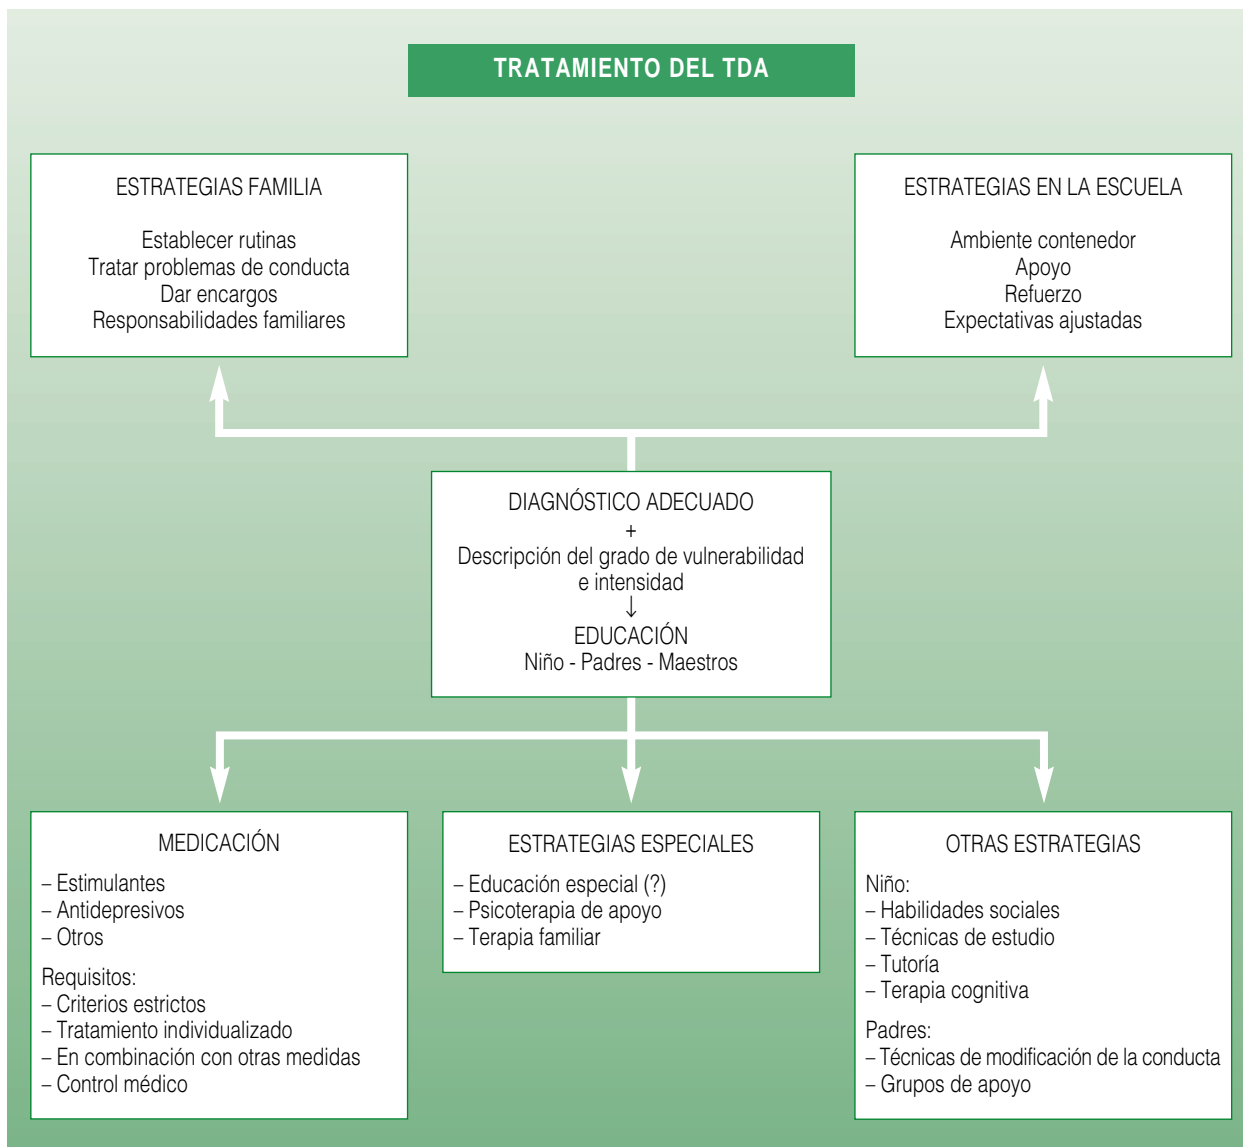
TRATAMIENTO DEL TDA

ESTRATEGIAS FAMILIA

Establecer rutinas
Tratar problemas de conducta
Dar encargos
Responsabilidades familiares

ESTRATEGIAS EN LA ESCUELA

Ambiente contenedor
Apoyo
Refuerzo
Expectativas ajustadas

DIAGNÓSTICO ADECUADO
+
Descripción del grado de vulnerabilidad e intensidad
↓
EDUCACIÓN
Niño - Padres - Maestros

MEDICACIÓN

– Estimulantes
– Antidepresivos
– Otros

Requisitos:
– Criterios estrictos
– Tratamiento individualizado
– En combinación con otras medidas
– Control médico

ESTRATEGIAS ESPECIALES

– Educación especial (?)
– Psicoterapia de apoyo
– Terapia familiar

OTRAS ESTRATEGIAS

Niño:
– Habilidades sociales
– Técnicas de estudio
– Tutoría
– Terapia cognitiva

Padres:
– Técnicas de modificación de la conducta
– Grupos de apoyo